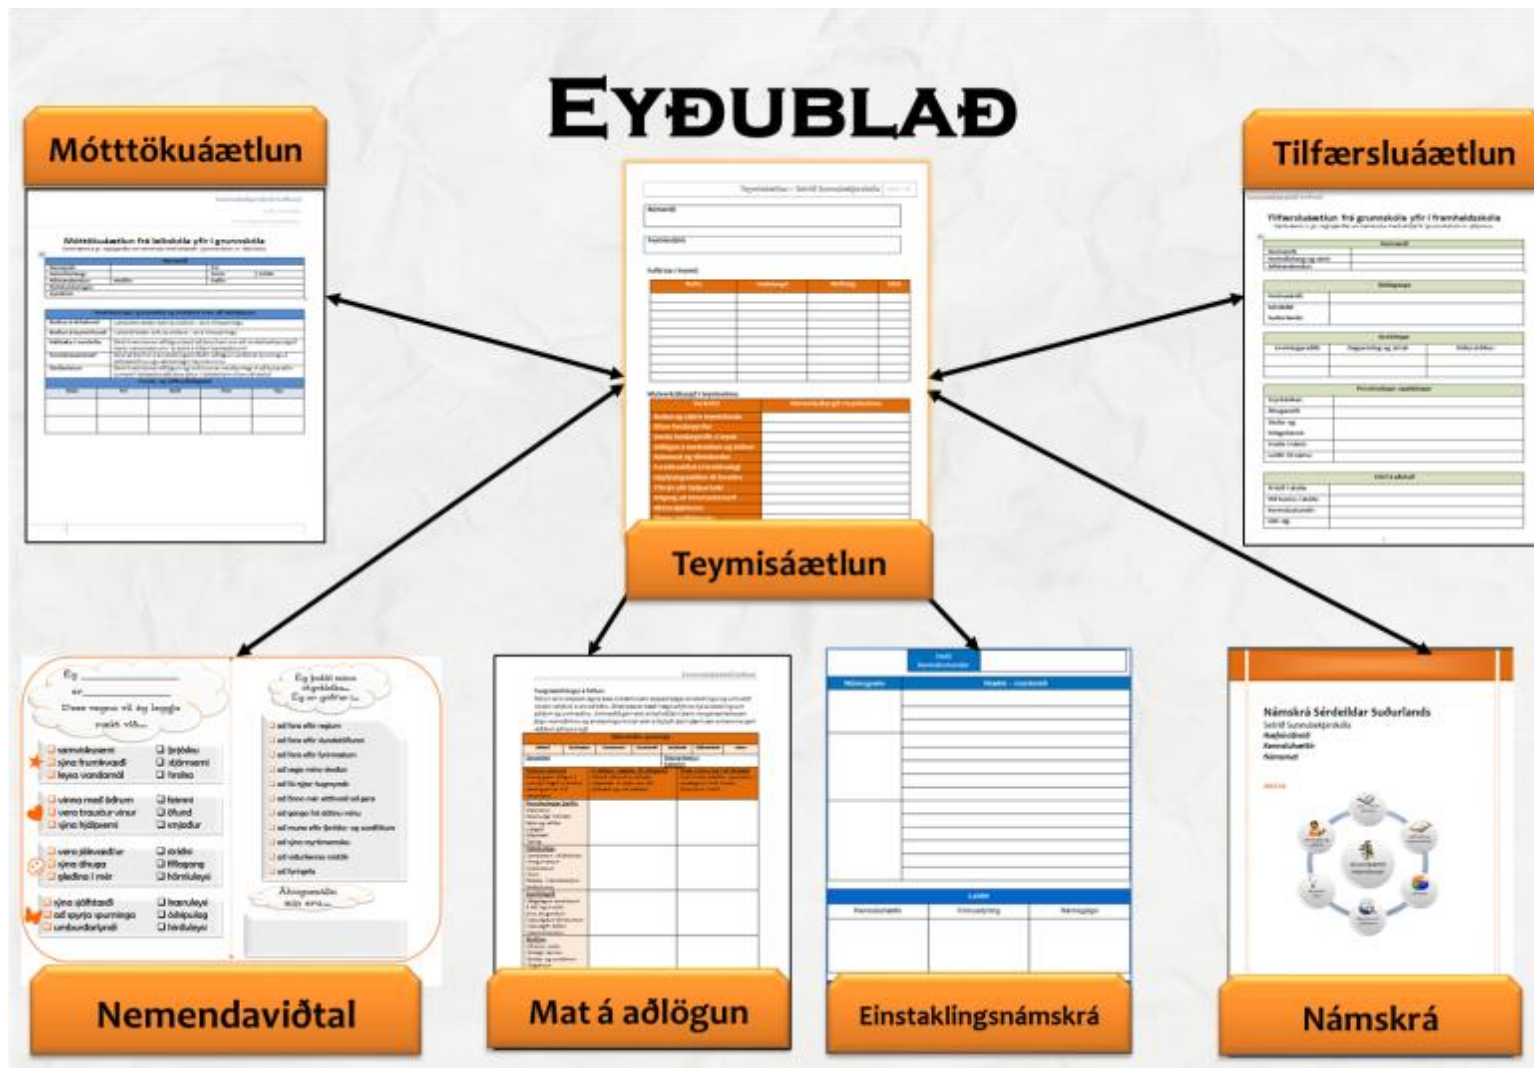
Eyðublað

Mótttökuáætlun

Móttökuáætlun frá leikskóla yfir í grunnskóla

Tilfærsluáætlun

Tilfærsluáætlun frá grunnskóla yfir í framhaldsskóla

Teymisáætlun

Ég
er
Þessa reynsla vil ég leggja
með vilt...

Ég þekki mína
styrkleika...
Ég er góður í...

Nemendaviðtal

Mat á aðlögun

Einstaklingsnámskrá

Námskrá Sérdeildar Suðurlands

Námskrá